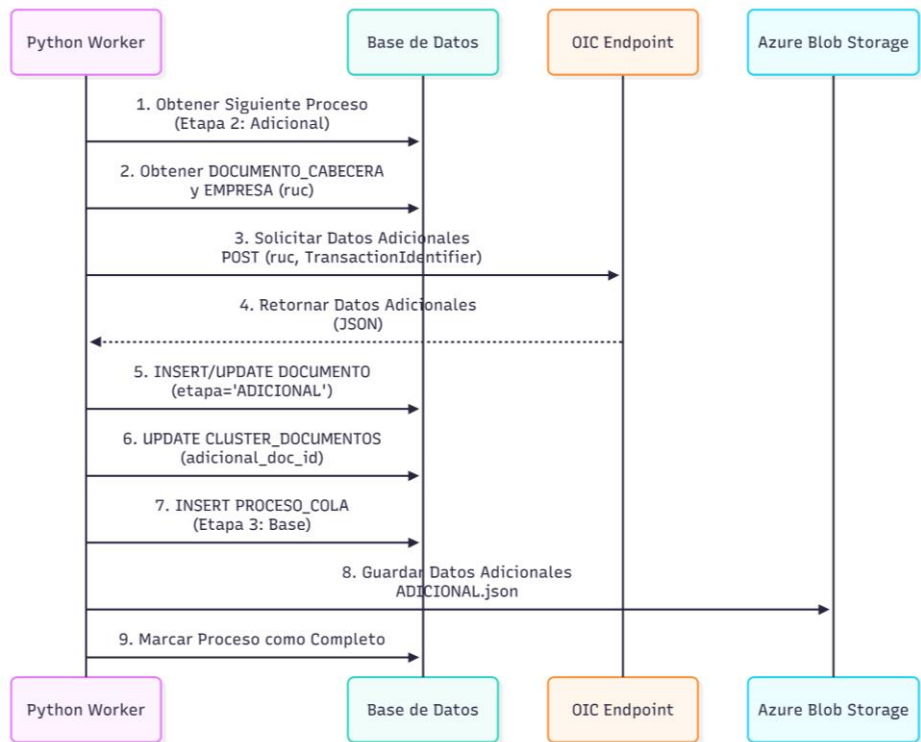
Python Worker

Base de Datos

OIC Endpoint

Azure Blob Storage

1. Obtener Siguiente Proceso
(Etapa 2: Adicional)

2. Obtener DOCUMENTO_CABECERA
y EMPRESA (ruc)

3. Solicitar Datos Adicionales
POST (ruc, TransactionIdentifier)

4. Retornar Datos Adicionales
(JSON)

5. INSERT/UPDATE DOCUMENTO
(etapa='ADICIONAL')

6. UPDATE CLUSTER_DOCUMENTOS
(adicional_doc_id)

7. INSERT PROCESO_COLA
(Etapa 3: Base)

8. Guardar Datos Adicionales
ADICIONAL.json

9. Marcar Proceso como Completo

Python Worker

Base de Datos

OIC Endpoint

Azure Blob Storage